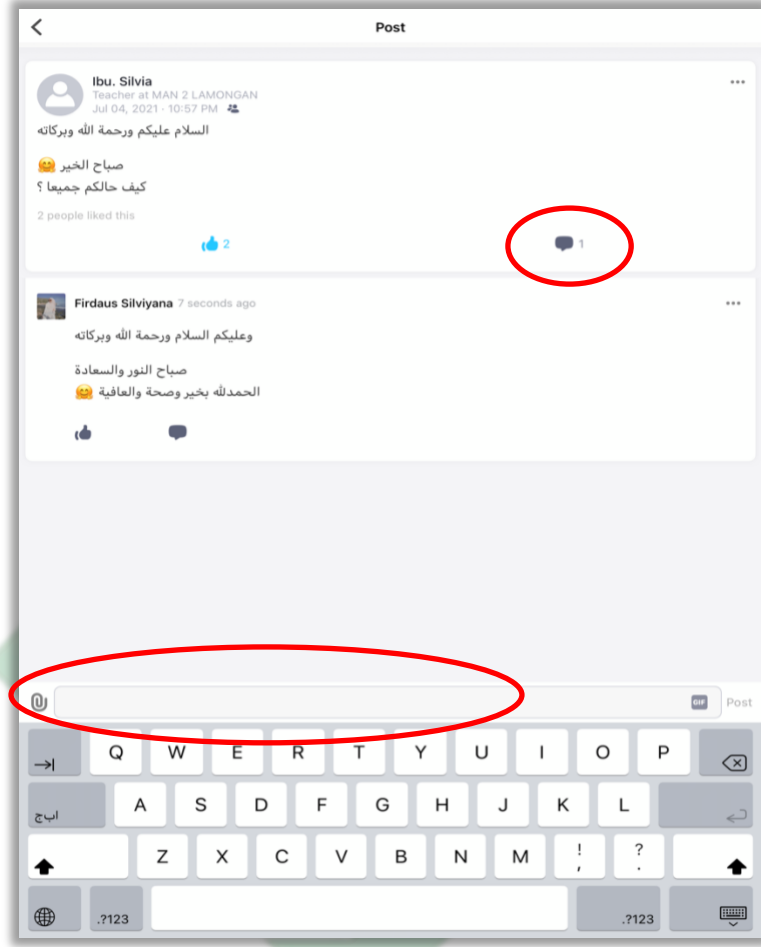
Post

Ibu. Silvia
Teacher at MAN 2 LAMONGAN
Jul 04, 2021 · 10:57 PM

السلام عليكم ورحمة الله وبركاته

صباح الخير 🤗
كيف حالكم جميعا ؟

2 people liked this

2

1

Firdaus Silviyana 7 seconds ago

وعليكم السلام ورحمة الله وبركاته

صباح النور والسعادة
الحمدلله بخير وصحة والعافية 🤗

GIF Post

Q W E R T Y U I O P
ابج A S D F G H J K L
Z X C V B N M ! , ? .
.?123 .?123